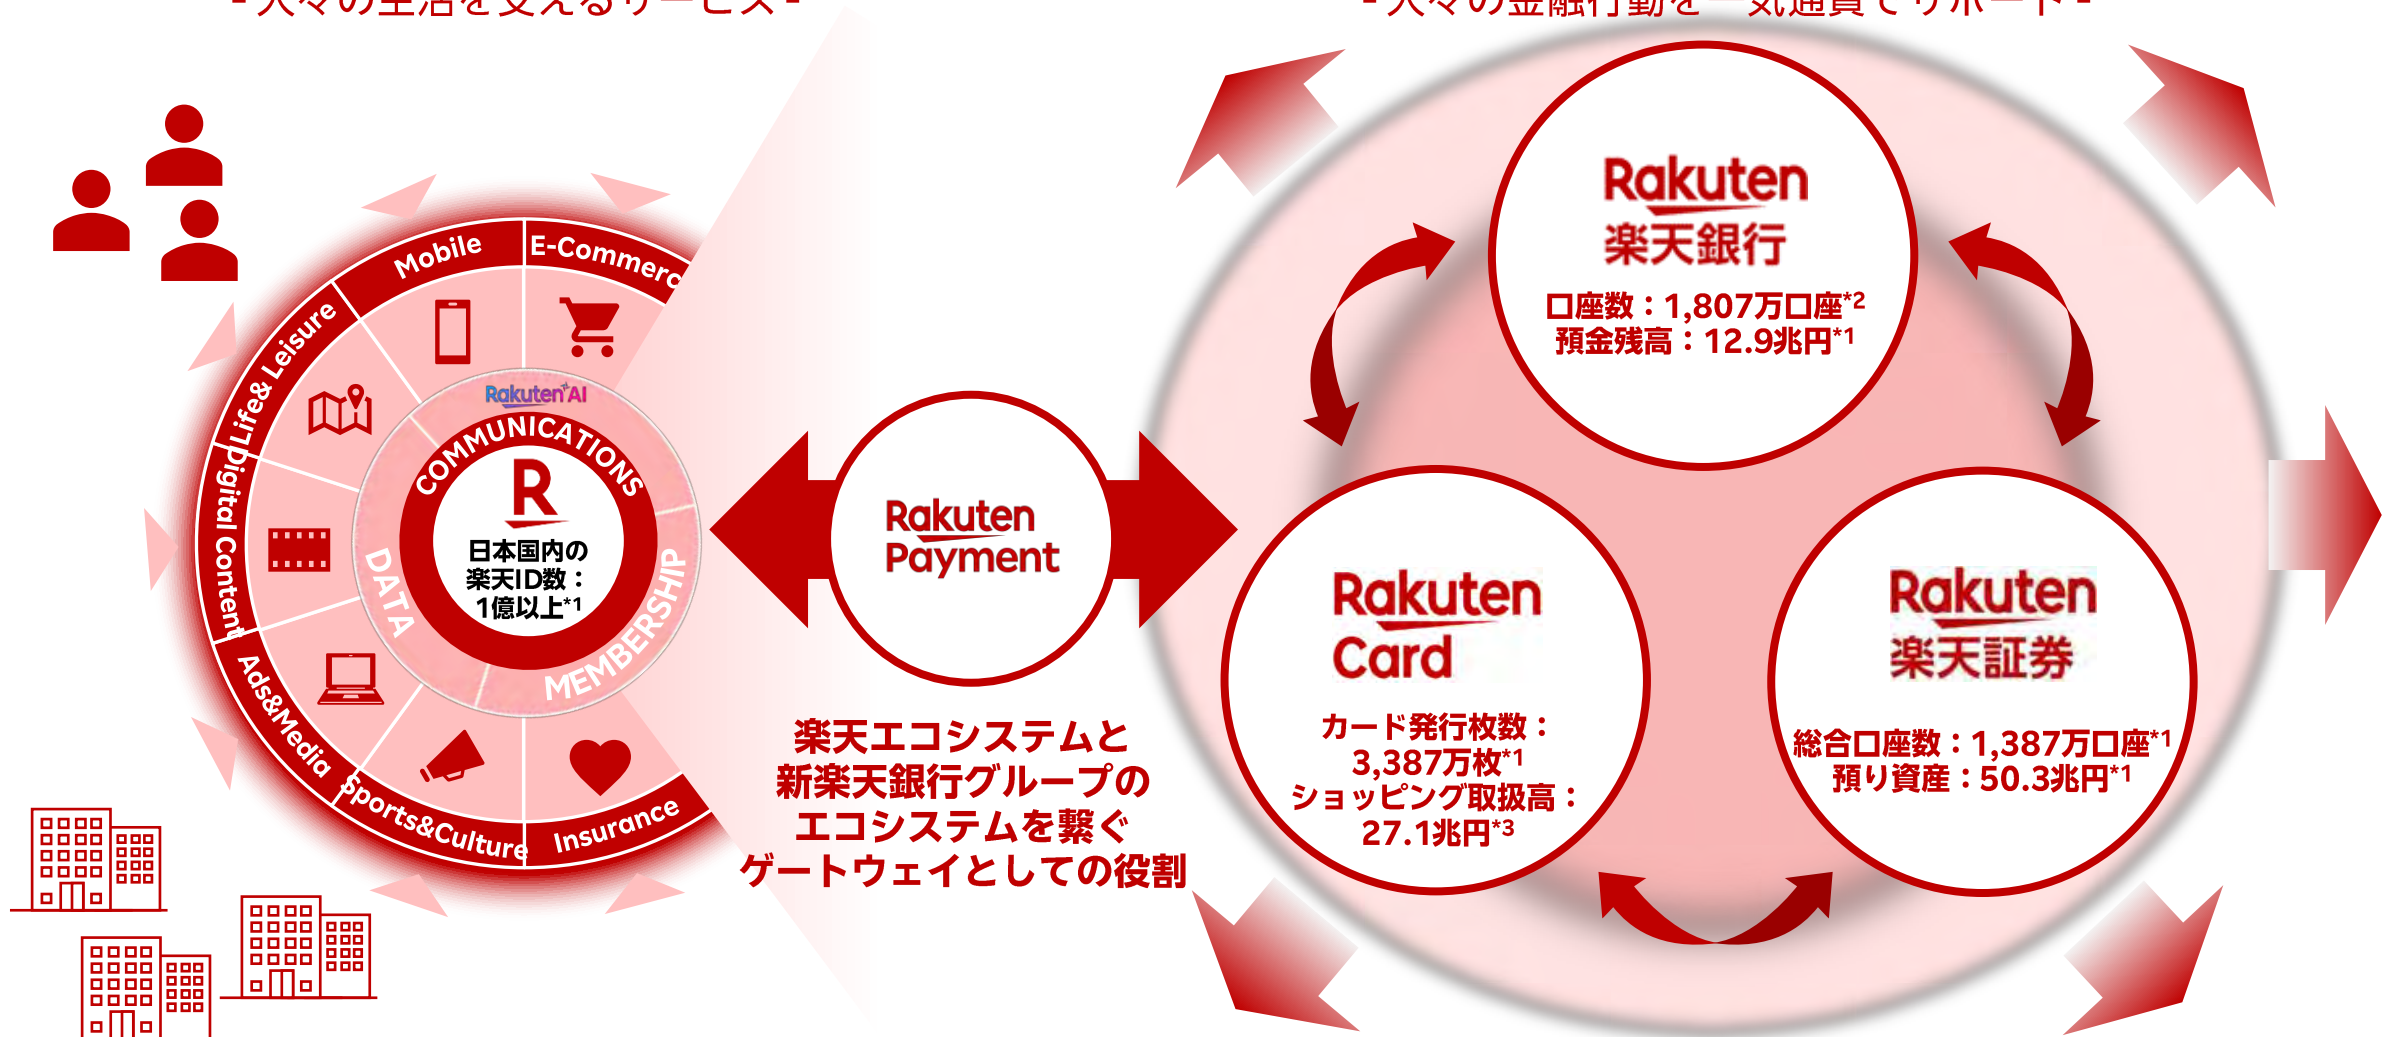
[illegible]

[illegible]

Mobile

E-Commerc

Life& Leisure

Digital Content

Ads&Media

Sports&Culture

Insurance

Rakuten AI

COMMUNICATIONS

DATA

MEMBERSHIP

R

日本国内の楽天ID数：1億以上$^{*1}$

Rakuten Payment

楽天エコシステムと新楽天銀行グループのエコシステムを繋ぐゲートウェイとしての役割

Rakuten 楽天銀行

口座数：1,807万口座$^{*2}$
預金残高：12.9兆円$^{*1}$

Rakuten Card

カード発行枚数：3,387万枚$^{*1}$
ショッピング取扱高：27.1兆円$^{*3}$

Rakuten 楽天証券

総合口座数：1,387万口座$^{*1}$
預り資産：50.3兆円$^{*1}$